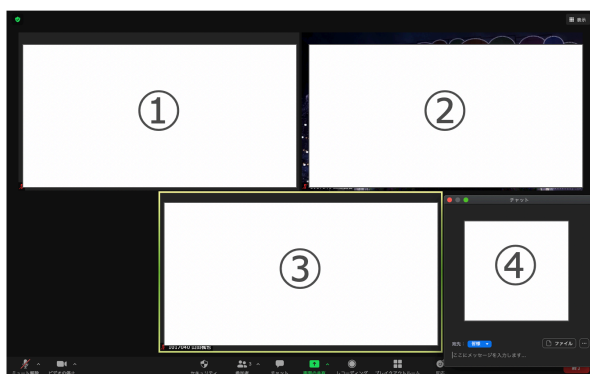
表示

①

②

③

④

チャット

宛先： 全員

ファイル

ここにメッセージを入力します...

ミュート解除

ビデオの開始

セキュリティ

参加者

チャット

画面の共有

レコーディング

ブレイクアウトルーム

反応

終了